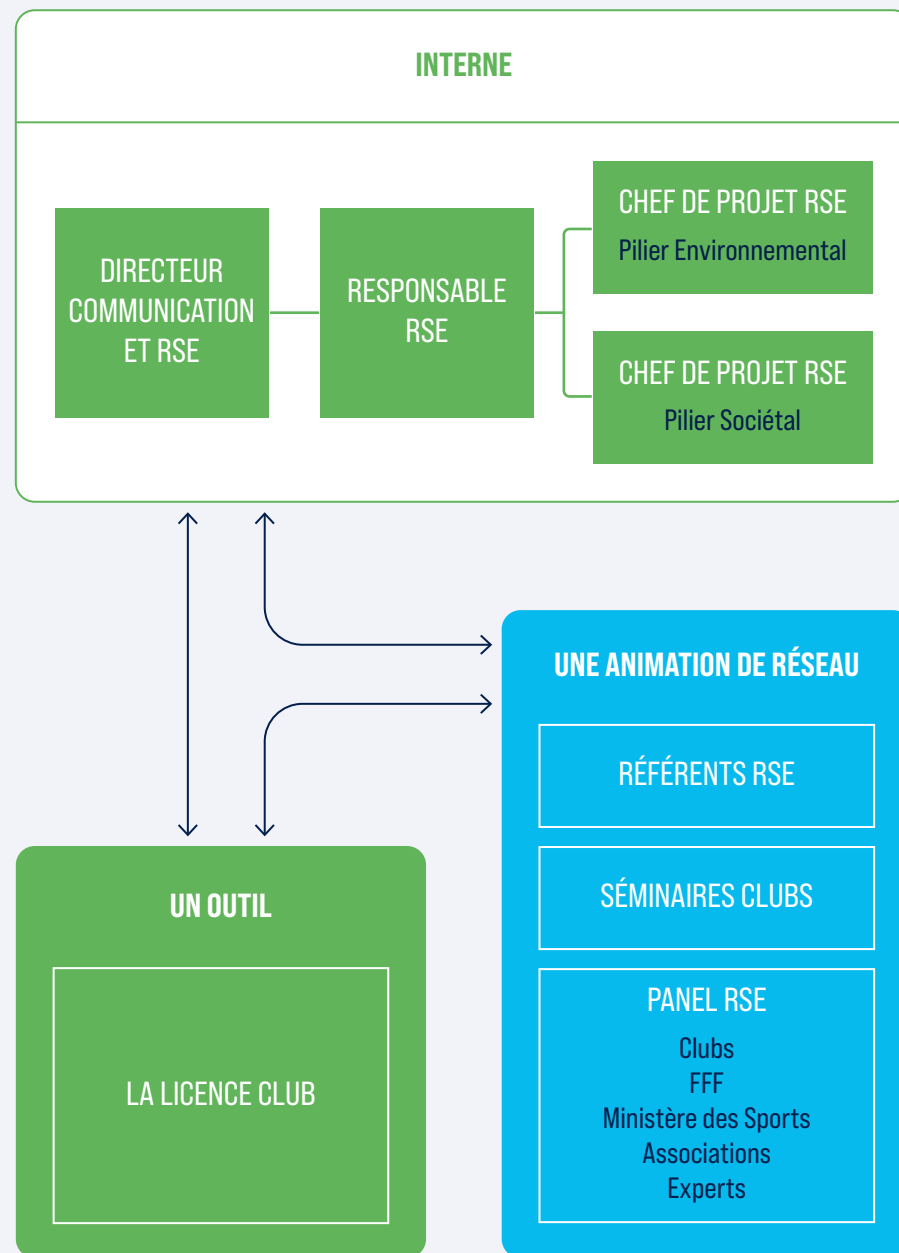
INTERNE

DIRECTEUR COMMUNICATION ET RSE

RESPONSABLE RSE

CHEF DE PROJET RSE
Pilier Environnemental

CHEF DE PROJET RSE
Pilier Sociétal

UNE ANIMATION DE RÉSEAU

RÉFÉRENTS RSE

SÉMINAIRES CLUBS

PANEL RSE
Clubs
FFF
Ministère des Sports
Associations
Experts

UN OUTIL

LA LICENCE CLUB